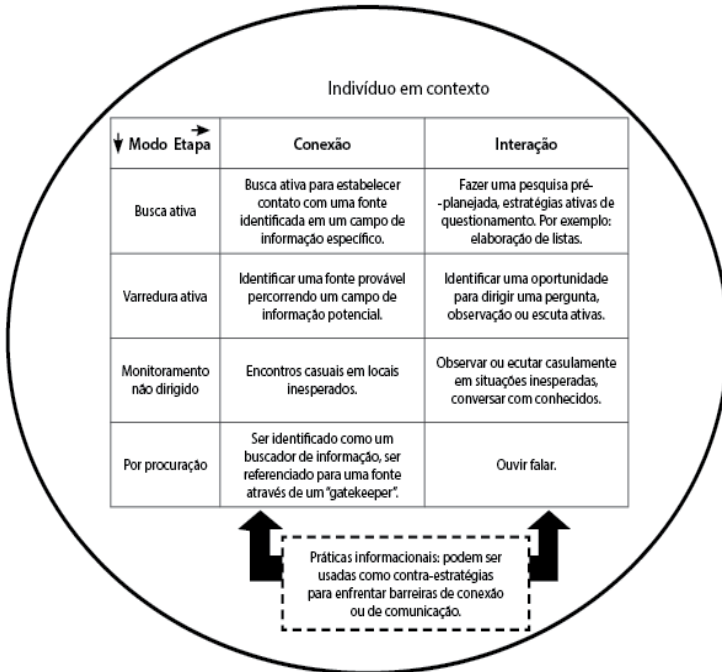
Indivíduo em contexto

| ↓ Modo Etapa → | Conexão | Interação |
|---|---|---|
| Busca ativa | Busca ativa para estabelecer contato com uma fonte identificada em um campo de informação específico. | Fazer uma pesquisa pré--planejada, estratégias ativas de questionamento. Por exemplo: elaboração de listas. |
| Varredura ativa | Identificar uma fonte provável percorrendo um campo de informação potencial. | Identificar uma oportunidade para dirigir uma pergunta, observação ou escuta ativas. |
| Monitoramento não dirigido | Encontros casuais em locais inesperados. | Observar ou ecutar casulamente em situações inesperadas, conversar com conhecidos. |
| Por procuração | Ser identificado como um buscador de informação, ser referenciado para uma fonte através de um "gatekeeper". | Ouvir falar. |

Práticas informacionais: podem ser usadas como contra-estratégias para enfrentar barreiras de conexão ou de comunicação.